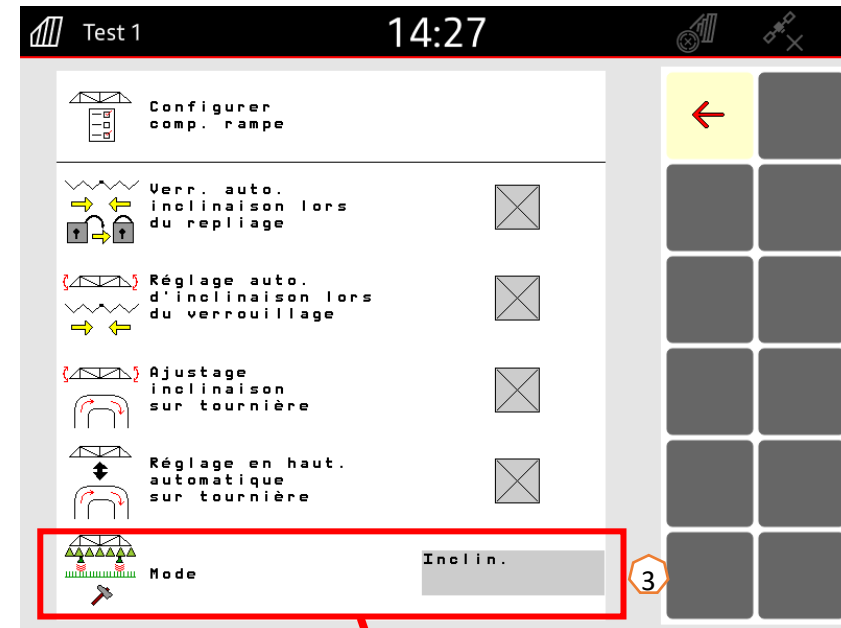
Test 1

14:27

Configurer comp. rampe

Verr. auto. inclinaison lors du repliage

Réglage auto. d'inclinaison lors du verrouillage

Ajustage inclinaison sur tournière

Réglage en haut. automatique sur tournière

Mode

Inclin.

3